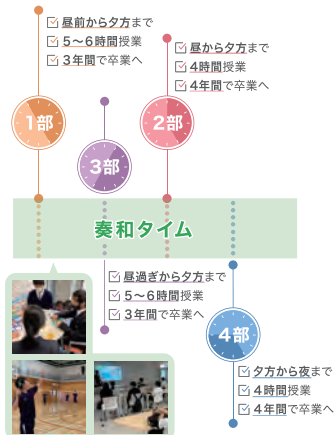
☑ 昼前から夕方まで
☑ 5～6時間授業
☑ 3年間で卒業へ

1部

☑ 昼から夕方まで
☑ 4時間授業
☑ 4年間で卒業へ

2部

3部

奏和タイム

☑ 昼過ぎから夕方まで
☑ 5～6時間授業
☑ 3年間で卒業へ

4部

☑ 夕方から夜まで
☑ 4時間授業
☑ 4年間で卒業へ